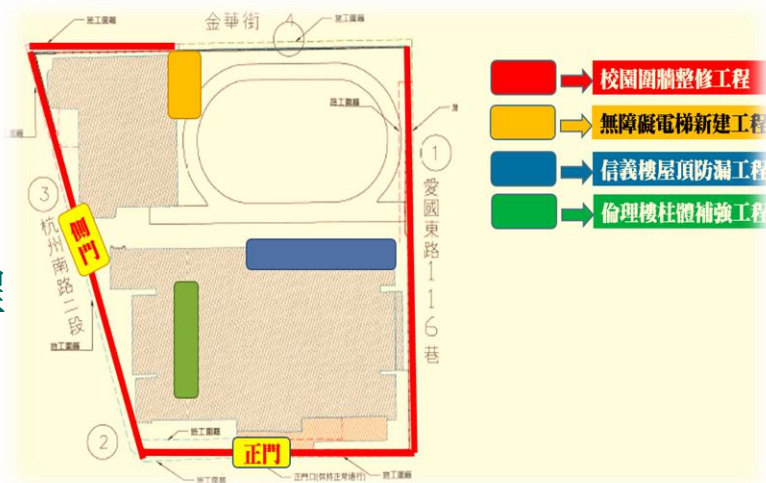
金華街
施工圍籬
施工圍籬
施工圍籬
4
1
愛國東路116巷
3
杭州南路二段
側門
施工圍籬
2
施工圍籬
正門
施工圍籬
正門口(保持正常通行)
施工圍籬
校園圍牆整修工程
無障礙電梯新建工程
信義樓屋頂防漏工程
倫理樓柱體補強工程